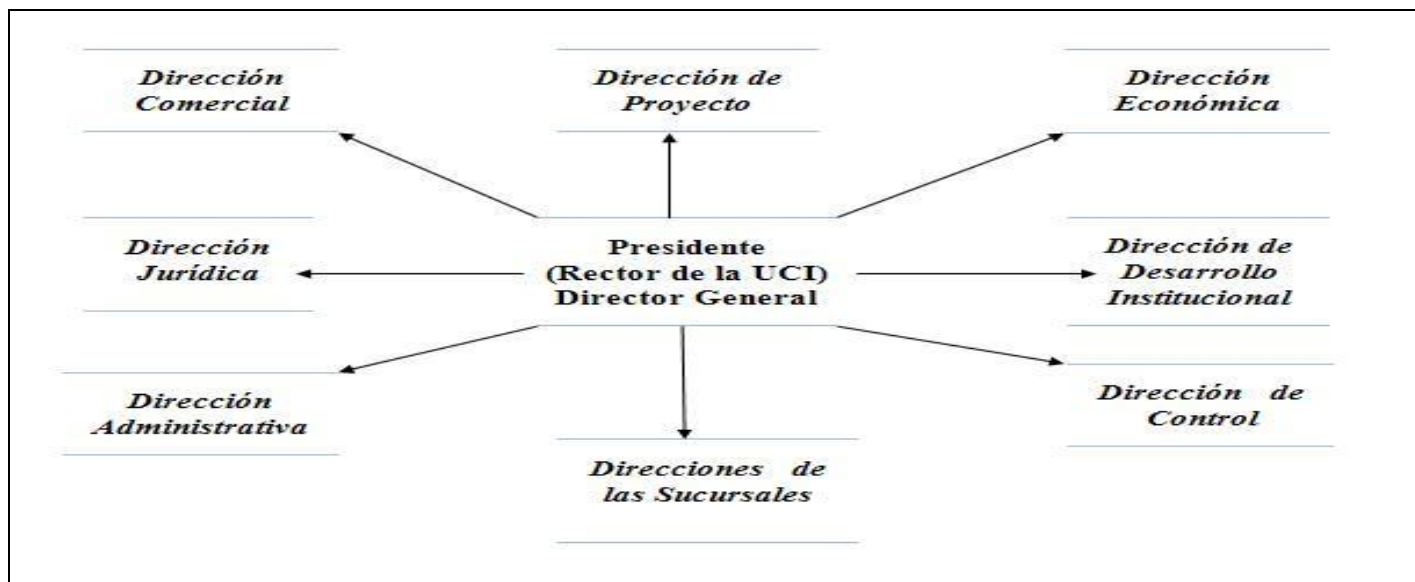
Dirección Comercial

Dirección de Proyecto

Dirección Económica

Dirección Jurídica

Presidente
(Rector de la UCI)
Director General

Dirección de Desarrollo Institucional

Dirección Administrativa

Direcciones de las Sucursales

Dirección de Control